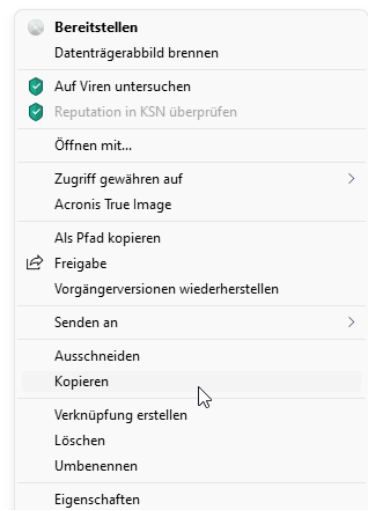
Bereitstellen
Datenträgerabbild brennen

Auf Viren untersuchen
Reputation in KSN überprüfen

Öffnen mit...

Zugriff gewähren auf >
Acronis True Image

Als Pfad kopieren
Freigabe
Vorgängerversionen wiederherstellen

Senden an >

Ausschneiden
Kopieren

Verknüpfung erstellen
Löschen
Umbenennen

Eigenschaften